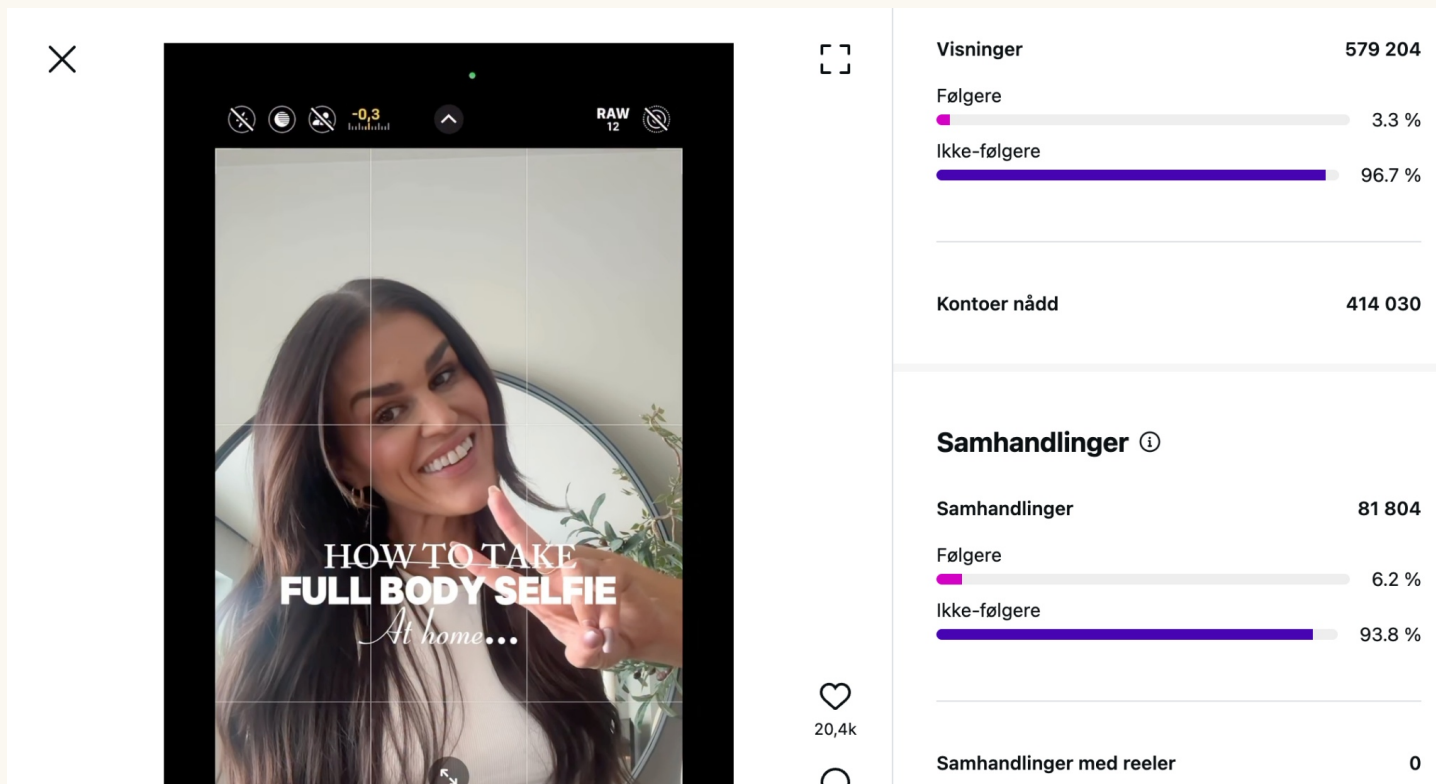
-0,3

RAW
12

HOW TO TAKE
FULL BODY SELFIE
At home...

20,4k

Visninger 579 204

Følgere 3.3 %

Ikke-følgere 96.7 %

Kontoer nådd 414 030

Samhandlinger

Samhandlinger 81 804

Følgere 6.2 %

Ikke-følgere 93.8 %

Samhandlinger med reeler 0